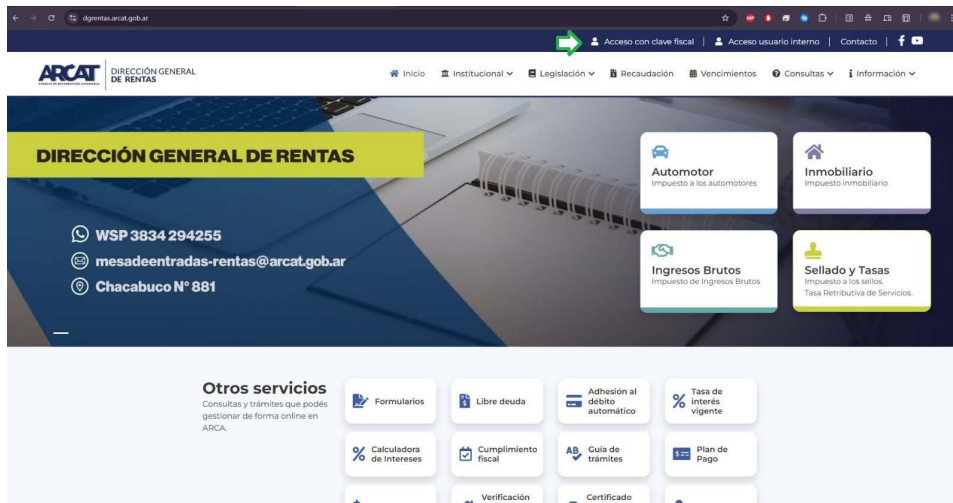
dgrentas.arcat.gob.ar

Acceso con clave fiscal | Acceso usuario interno | Contacto |

ARCAT DIRECCIÓN GENERAL DE RENTAS

Inicio Institucional Legislación Recaudación Vencimientos Consultas Información

DIRECCIÓN GENERAL DE RENTAS

WSP 3834 294255
mesadeentradas-rentas@arcat.gob.ar
Chacabuco N° 881

Automotor
Impuesto a los automotores

Inmobiliario
Impuesto inmobiliario

Ingresos Brutos
Impuesto de Ingresos Brutos

Sellado y Tasas
Impuesto a los sellos.
Tasa Retributiva de Servicios.

Otros servicios
Consultas y trámites que podés gestionar de forma online en ARCA.

Formularios

Libre deuda

Adhesión al débito automático

Tasa de interés vigente

Calculadora de Intereses

Cumplimiento fiscal

Guía de trámites

Plan de Pago

Verificación

Certificado